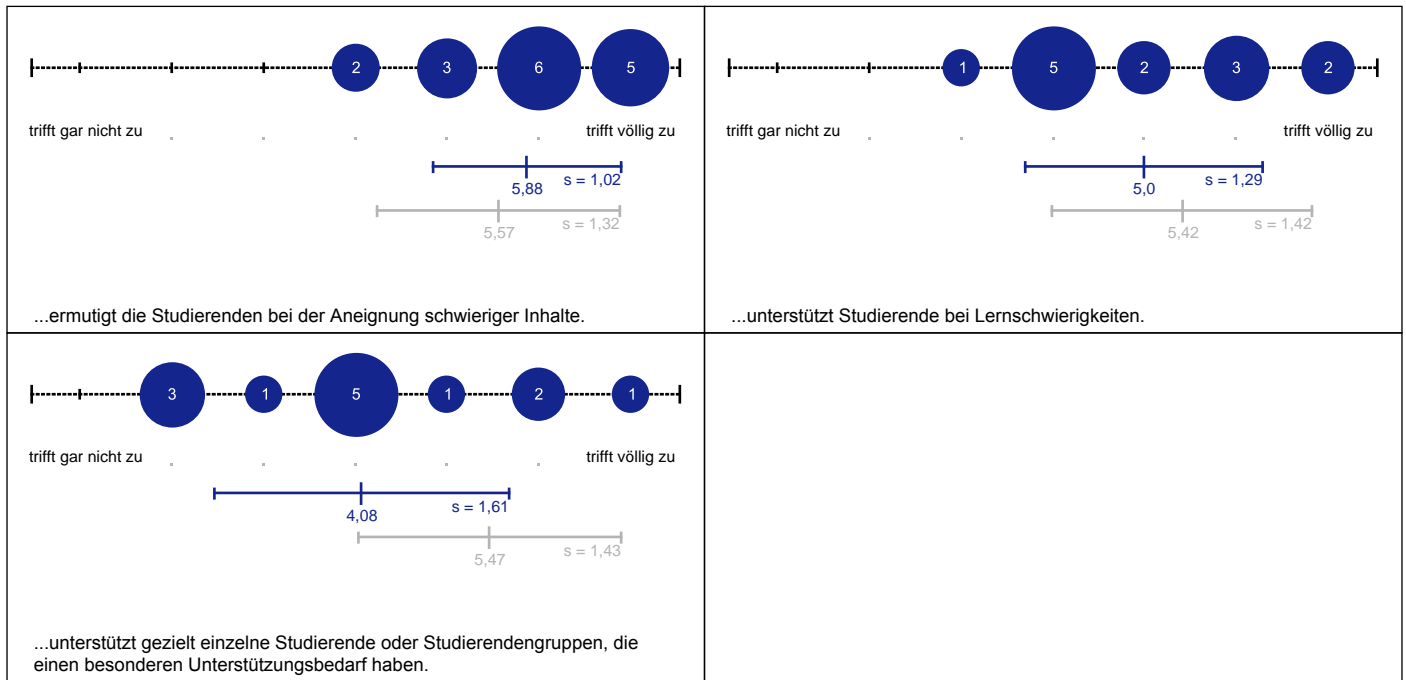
2 3 6 5

trifft gar nicht zu . . . . trifft völlig zu

5,88 s = 1,02

5,57 s = 1,32

...ermutigt die Studierenden bei der Aneignung schwieriger Inhalte.

1 5 2 3 2

trifft gar nicht zu . . . . trifft völlig zu

5,0 s = 1,29

5,42 s = 1,42

...unterstützt Studierende bei Lernschwierigkeiten.

3 1 5 1 2 1

trifft gar nicht zu . . . . trifft völlig zu

4,08 s = 1,61

5,47 s = 1,43

...unterstützt gezielt einzelne Studierende oder Studierendengruppen, die einen besonderen Unterstützungsbedarf haben.